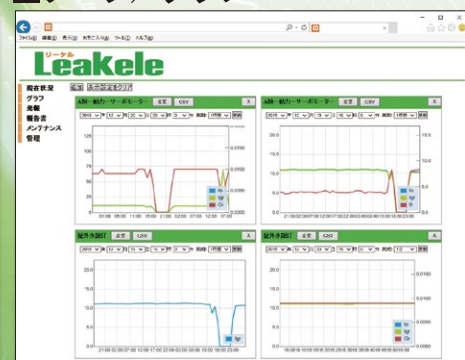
ファイル(F) 編集(E) 表示(V) お気に入り(A) ツール(T) ヘルプ(H)

リーケル
Leakele

現在状況
グラフ
先報
報告書
メンテナンス
管理

A系統 動力 サーボモーター 変更 CSV

B系統 動力 サーボモーター 変更 CSV

屋外水銀灯 変更 CSV

屋外水銀灯 変更 CSV